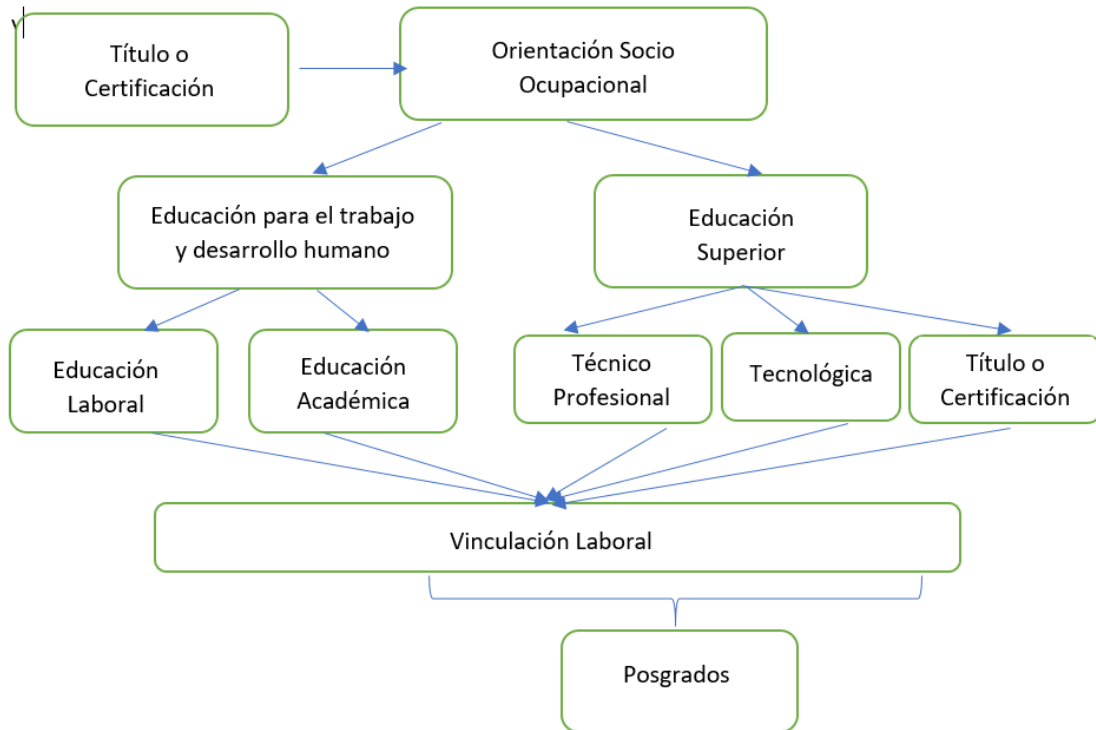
Y

Título o Certificación

Orientación Socio Ocupacional

Educación para el trabajo y desarrollo humano

Educación Superior

Educación Laboral

Educación Académica

Técnico Profesional

Tecnológica

Título o Certificación

Vinculación Laboral

Posgrados